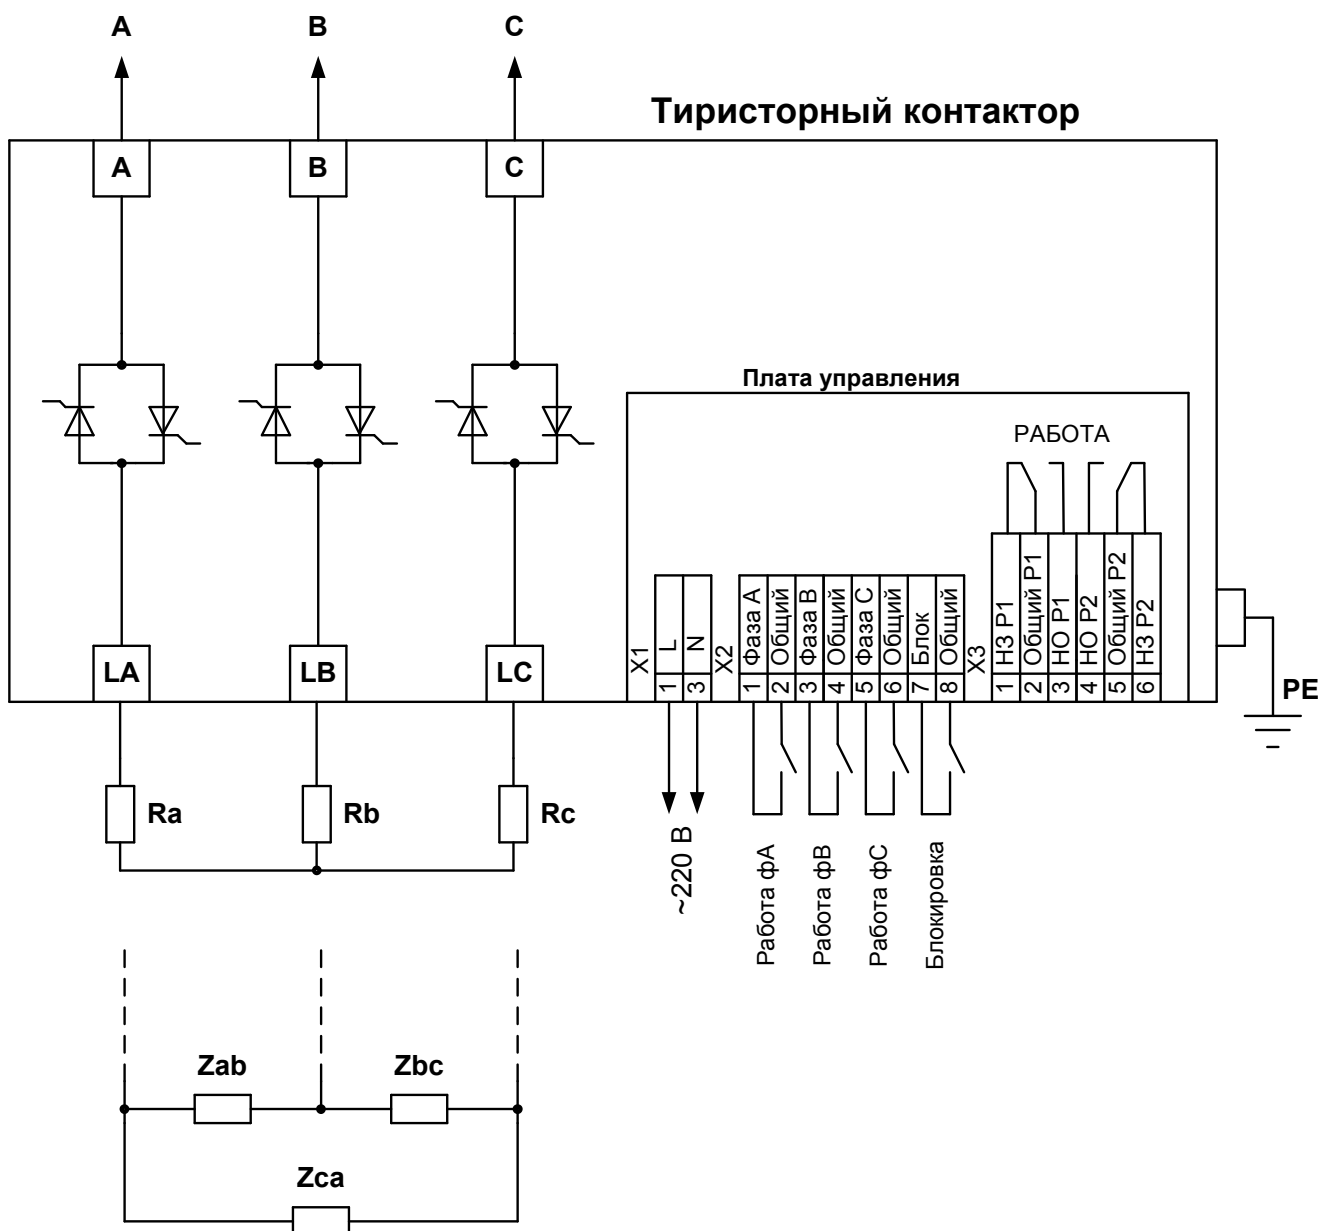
A B C

Тиристорный контактор

A B C

Плата управления

РАБОТА

X1
1 L
3 N

X2
1 Фаза А
2 Общий
3 Фаза В
4 Общий
5 Фаза С
6 Общий
7 Блок
8 Общий

X3
1 НЗ Р1
2 Общий Р1
3 НО Р1
4 НО Р2
5 Общий Р2
6 НЗ Р2

LA LB LC

PE

Ra Rb Rc

~220 В

Работа фА
Работа фВ
Работа фС
Блокировка

Zab Zbc

Zca